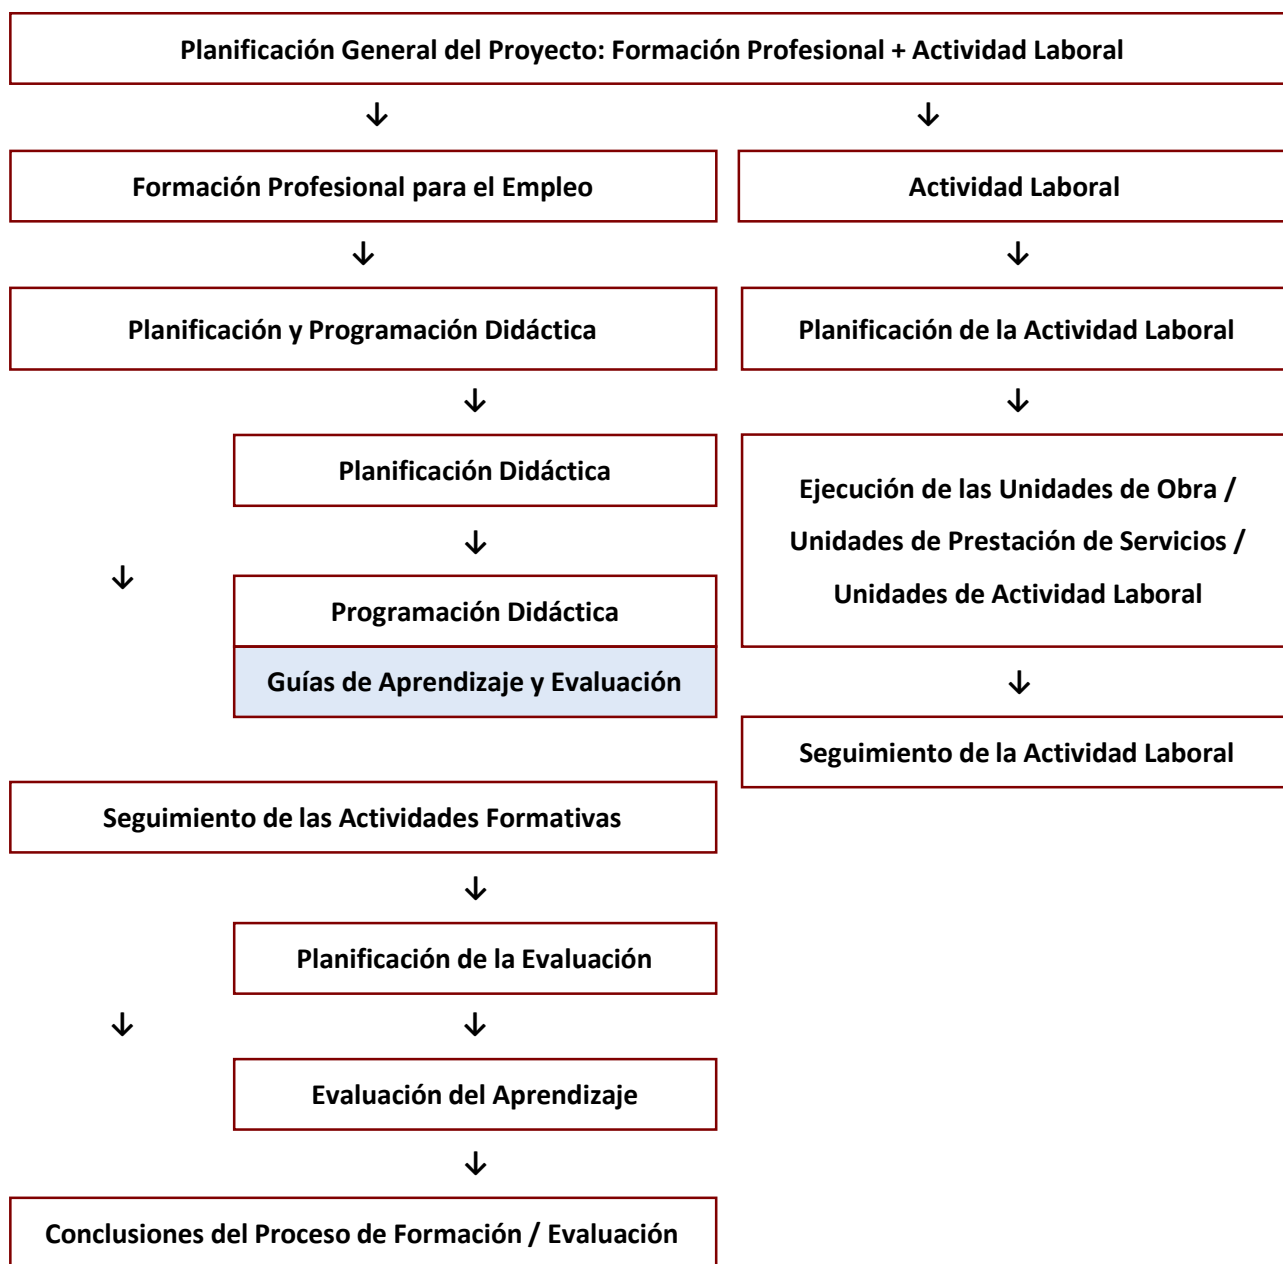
Planificación General del Proyecto: Formación Profesional + Actividad Laboral

↓ ↓

Formación Profesional para el Empleo

↓

Planificación y Programación Didáctica

↓

Planificación Didáctica

↓

↓

Programación Didáctica

Guías de Aprendizaje y Evaluación

Seguimiento de las Actividades Formativas

↓

Planificación de la Evaluación

↓ ↓

Evaluación del Aprendizaje

↓

Conclusiones del Proceso de Formación / Evaluación

Actividad Laboral

↓

Planificación de la Actividad Laboral

↓

Ejecución de las Unidades de Obra / Unidades de Prestación de Servicios / Unidades de Actividad Laboral

↓

Seguimiento de la Actividad Laboral